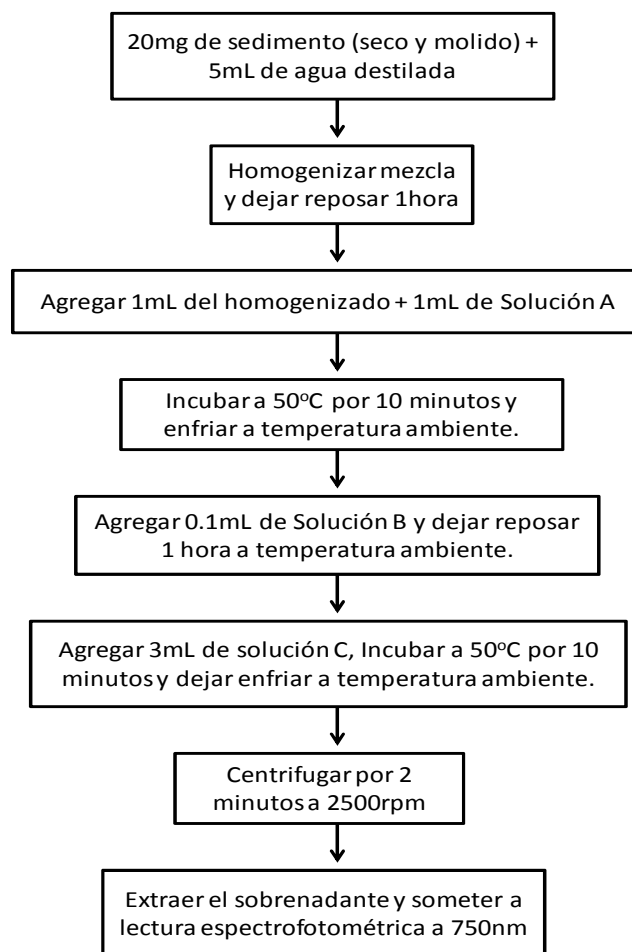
20mg de sedimento (seco y molido) + 5mL de agua destilada

Homogenizar mezcla y dejar reposar 1hora

Agregar 1mL del homogenizado + 1mL de Solución A

Incubar a 50ºC por 10 minutos y enfriar a temperatura ambiente.

Agregar 0.1mL de Solución B y dejar reposar 1 hora a temperatura ambiente.

Agregar 3mL de solución C, Incubar a 50ºC por 10 minutos y dejar enfriar a temperatura ambiente.

Centrifugar por 2 minutos a 2500rpm

Extraer el sobrenadante y someter a lectura espectrofotométrica a 750nm